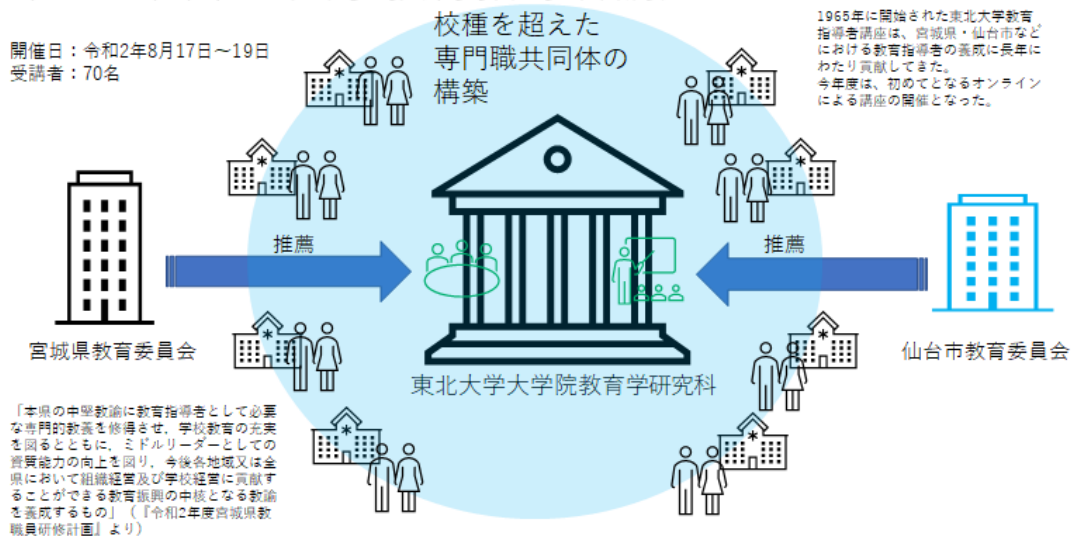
開催日：令和2年8月17日～19日
受講者：70名

校種を超えた
専門職共同体の
構築

1965年に開始された東北大学教育指導者講座は、宮城県・仙台市などにおける教育指導者の養成に長年にわたり貢献してきた。
今年度は、初めてとなるオンラインによる講座の開催となった。

推薦

推薦

宮城県教育委員会

東北大学大学院教育学研究科

仙台市教育委員会

「本県の中堅教諭に教育指導者として必要な専門的教養を修得させ、学校教育の充実を図るとともに、ミドルリーダーとしての資質能力の向上を図り、今後各地域又は全県において組織経営及び学校経営に貢献することができる教育振興の中核となる教諭を養成するもの」（『令和2年度宮城県教職員研修計画』より）